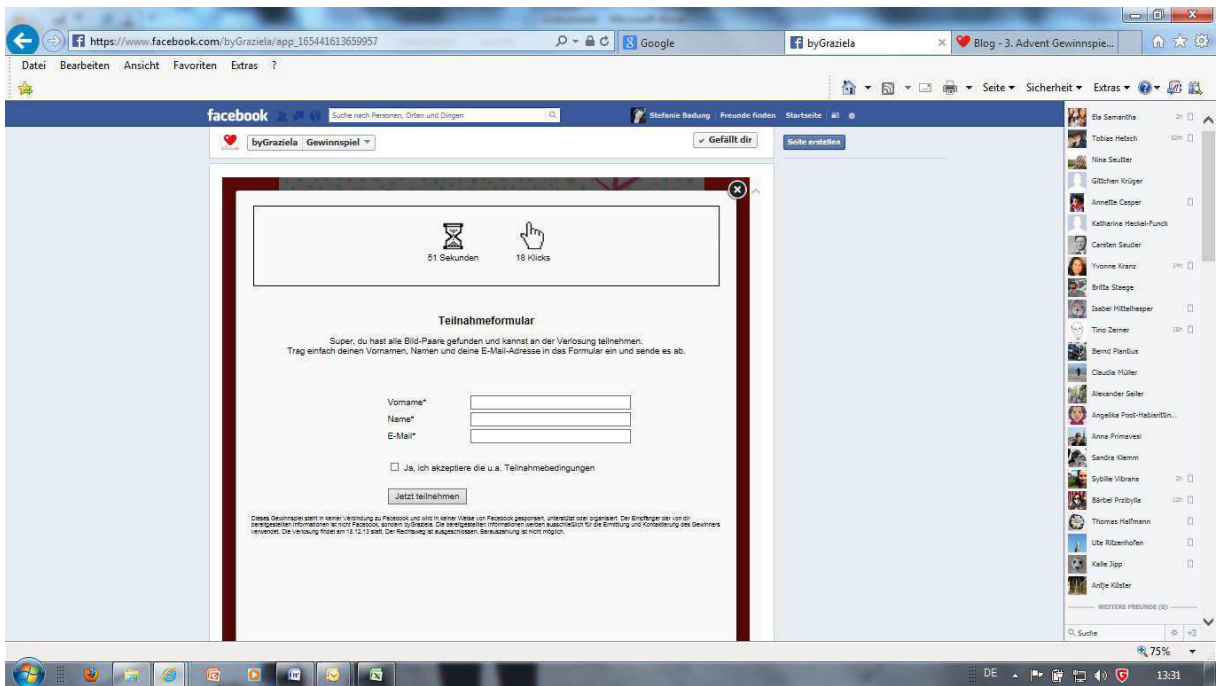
https://www.facebook.com/byGraziela/app_165441613659957

Google

byGraziela

Blog - 3. Advent Gewinnspie...

Datei Bearbeiten Ansicht Favoriten Extras ?

Seite ▾ Sicherheit ▾ Extras ▾

facebook

Suche nach Personen, Orten und Dingen

Stefanie Badung Freunde finden Startseite

byGraziela Gewinnspiel ▾

✓ Gefällt dir

Seite erstellen

51 Sekunden

18 Klicks

Teilnahmeformular

Super, du hast alle Bild-Paare gefunden und kannst an der Verlosung teilnehmen.
Trag einfach deinen Vornamen, Namen und deine E-Mail-Adresse in das Formular ein und sende es ab.

Vorname*
Name*
E-Mail*

Ja, ich akzeptiere die u.a. Teilnahmebedingungen

Jetzt teilnehmen

Dieses Gewinnspiel steht in keiner Verbindung zu Facebook und wird in keiner Weise von Facebook gesponsert, unterstützt oder organisiert. Der Empfänger der von dir bereitgestellten Informationen ist nicht Facebook, sondern byGraziela. Die bereitgestellten Informationen werden ausschließlich für die Ermittlung und Kontaktierung des Gewinners verwendet. Die Verlosung findet am 18.12.13 statt. Der Rechtsweg ist ausgeschlossen. Barauszahlung ist nicht möglich.

Ela Samantha
Tobias Hetsch
Nina Seutter
Gittchen Krüger
Annette Casper
Katharina Heckel-Funck
Carsten Sauder
Yvonne Kranz
Britta Staege
Isabel Mittelhesper
Tino Zerner
Bernd Planßus
Claudia Müller
Alexander Seiler
Angelika Post-Habisritlin...
Anna Primavesi
Sandra Klemm
Sybille Vibrans
Bärbel Przibylla
Thomas Halfmann
Ute Ritzenhofen
Kalle Jipp
Antje Köster

WEITERE FREUNDE (0)

Suche

75%

DE

13:31